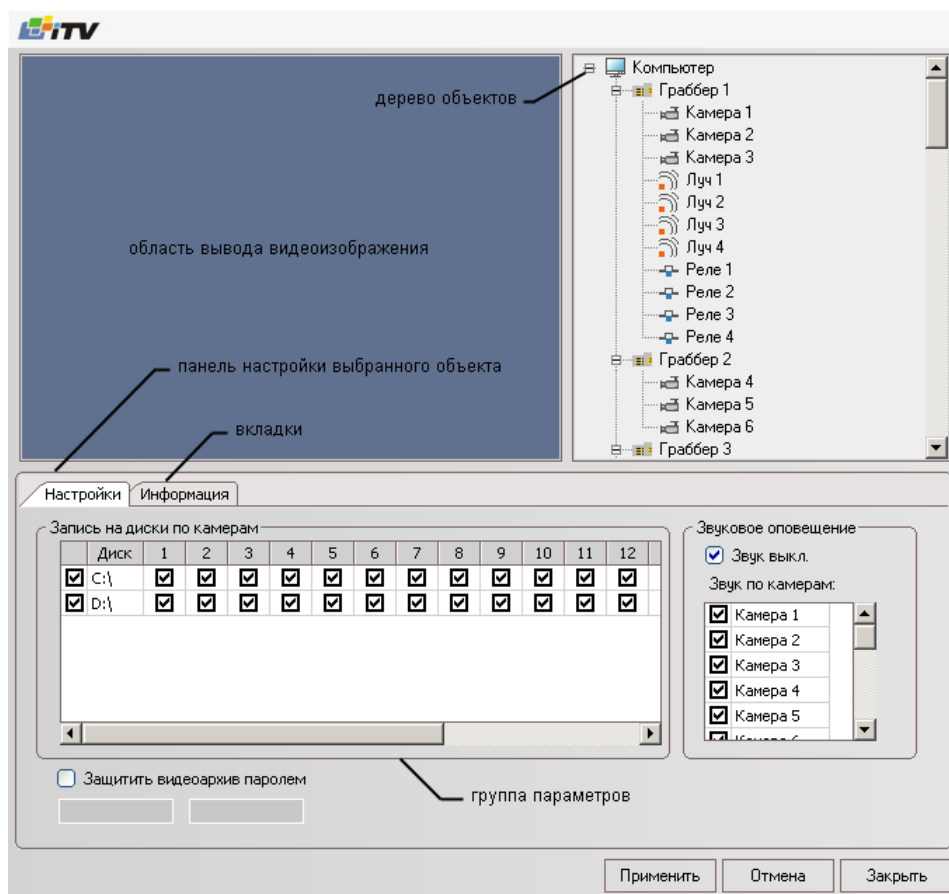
iTV

дерево объектов

область вывода видеоизображения

панель настройки выбранного объекта

вкладки

Компьютер
Граббер 1
Камера 1
Камера 2
Камера 3
Луч 1
Луч 2
Луч 3
Луч 4
Реле 1
Реле 2
Реле 3
Реле 4
Граббер 2
Камера 4
Камера 5
Камера 6
Граббер 3

Настройки | Информация

Запись на диски по камерам

| | Диск | 1 | 2 | 3 | 4 | 5 | 6 | 7 | 8 | 9 | 10 | 11 | 12 |
|---|---|---|---|---|---|---|---|---|---|---|---|---|---|
| ☑ | C:\ | ☑ | ☑ | ☑ | ☑ | ☑ | ☑ | ☑ | ☑ | ☑ | ☑ | ☑ | ☑ |
| ☑ | D:\ | ☑ | ☑ | ☑ | ☑ | ☑ | ☑ | ☑ | ☑ | ☑ | ☑ | ☑ | ☑ |

Звуковое оповещение
Звук выкл.
Звук по камерам:
Камера 1
Камера 2
Камера 3
Камера 4
Камера 5
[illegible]

Защитить видеоархив паролем

группа параметров

Применить
Отмена
Закрыть